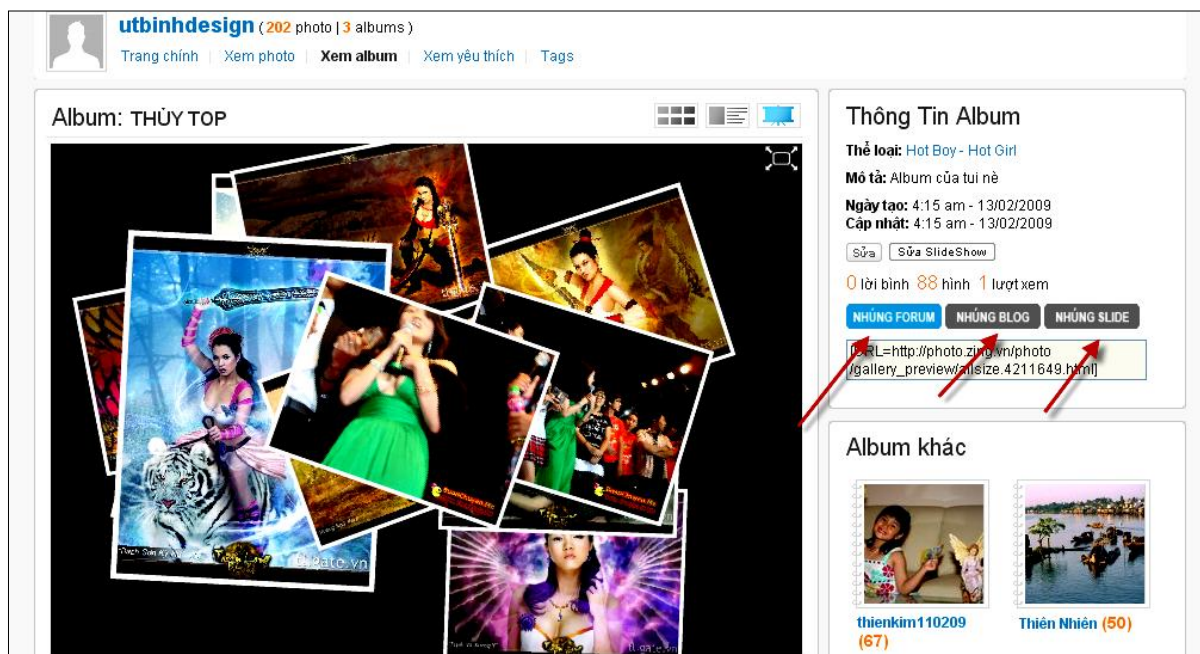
utbinhdesign (202 photo | 3 albums)

Trang chính | Xem photo | Xem album | Xem yêu thích | Tags

Album: THỦY TOP

Thông Tin Album

Thể loại: Hot Boy - Hot Girl

Mô tả: Album của tui nè

Ngày tạo: 4:15 am - 13/02/2009
Cập nhật: 4:15 am - 13/02/2009

Sửa | Sửa SlideShow

0 lời bình 88 hình 1 lượt xem

NHÚNG FORUM | NHÚNG BLOG | NHÚNG SLIDE

[URL=http://photo.zing.vn/photo/gallery_preview/allsize.4211649.html]

Album khác

thienkim110209 (67)

Thiên Nhiên (50)